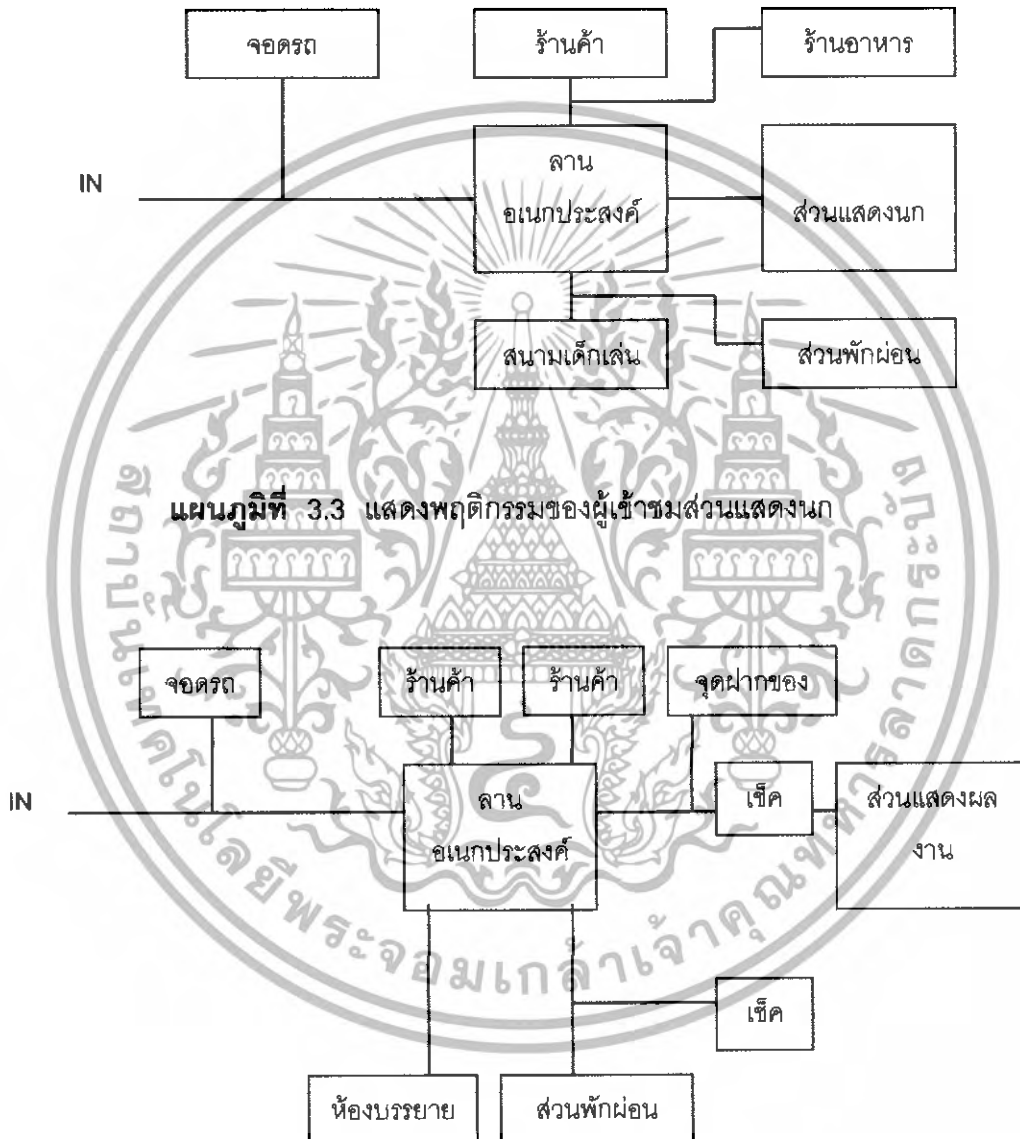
จอดรถ

ร้านค้า

ร้านอาหาร

IN

ลาน
อเนกประสงค์

ส่วนแสดงนก

สนามเด็กเล่น

ส่วนพักผ่อน

**แผนภูมิที่** 3.3 แสดงพฤติกรรมของผู้เข้าชมส่วนแสดงนก

จอดรถ

ร้านค้า

ร้านค้า

จุดฝากของ

IN

ลาน
อเนกประสงค์

เช็ค

ส่วนแสดงผลงาน

เช็ค

ห้องบรรยาย

ส่วนพักผ่อน

สถาบันเทคโนโลยีพระจอมเกล้าเจ้าคุณทหารลาดกระบัง